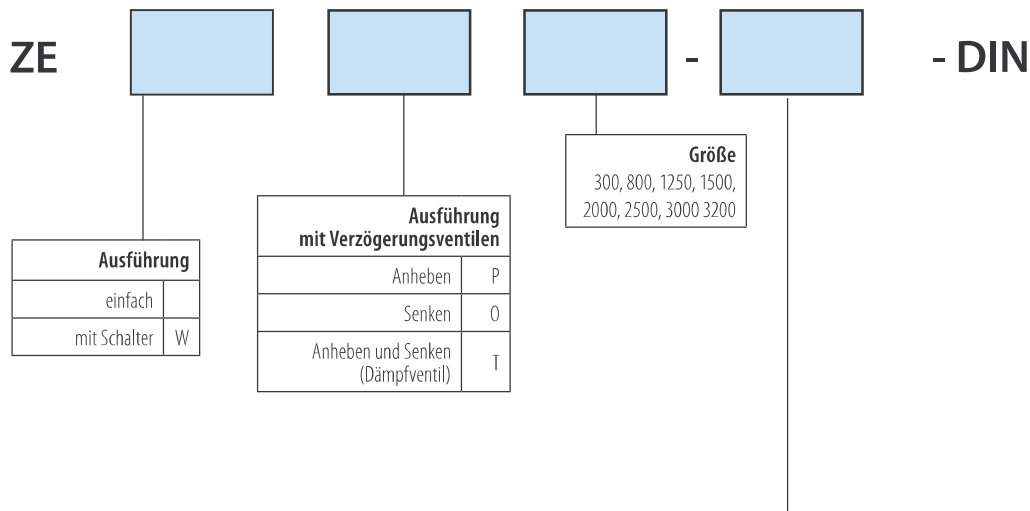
ZE - - DIN

| Ausführung | |
|---|---|
| einfach | |
| mit Schalter | W |

| Ausführung mit Verzögerungsventilen | |
|---|---|
| Anheben | P |
| Senken | 0 |
| Anheben und Senken (Dämpfventil) | T |

Größe
300, 800, 1250, 1500, 2000, 2500, 3000 3200